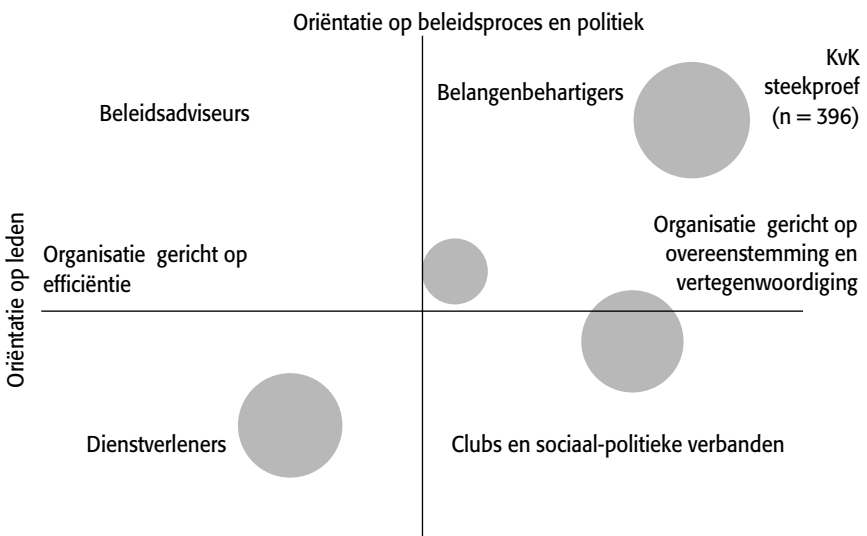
Oriëntatie op beleidsproces en politiek

Beleidsadviseurs

Belangenbehartigers

KvK steekproef (n = 396)

Oriëntatie op leden

Organisatie gericht op efficiëntie

Organisatie gericht op overeenstemming en vertegenwoordiging

Dienstverleners

Clubs en sociaal-politieke verbanden